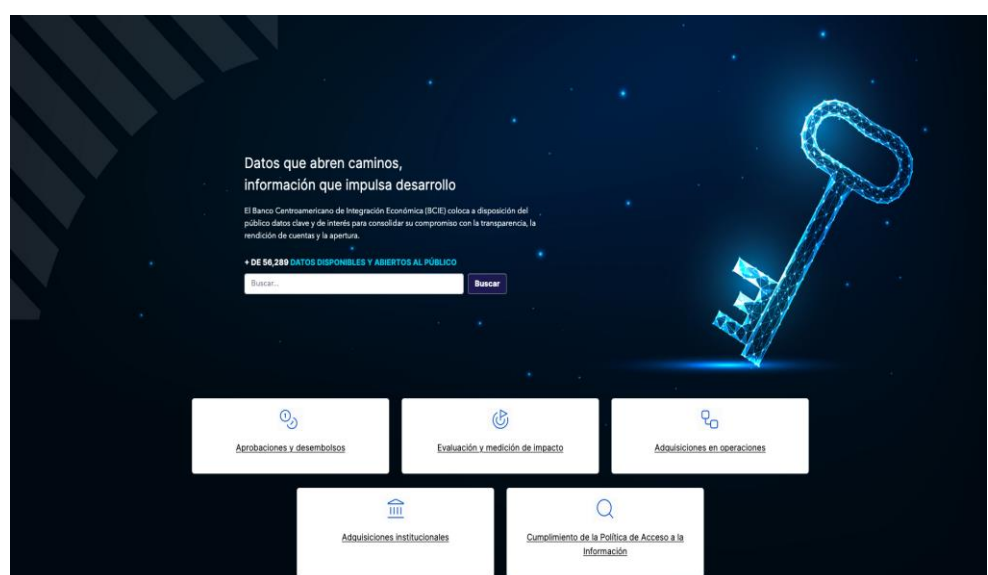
Datos que abren caminos, información que impulsa desarrollo

El Banco Centroamericano de Integración Económica (BCIE) coloca a disposición del público datos clave y de interés para consolidar su compromiso con la transparencia, la rendición de cuentas y la apertura.

+ DE 56,289 DATOS DISPONIBLES Y ABIERTOS AL PÚBLICO

Buscar...

Buscar

Aprobaciones y desembolsos

Evaluación y medición de impacto

Adquisiciones en operaciones

Adquisiciones institucionales

Cumplimiento de la Política de Acceso a la Información